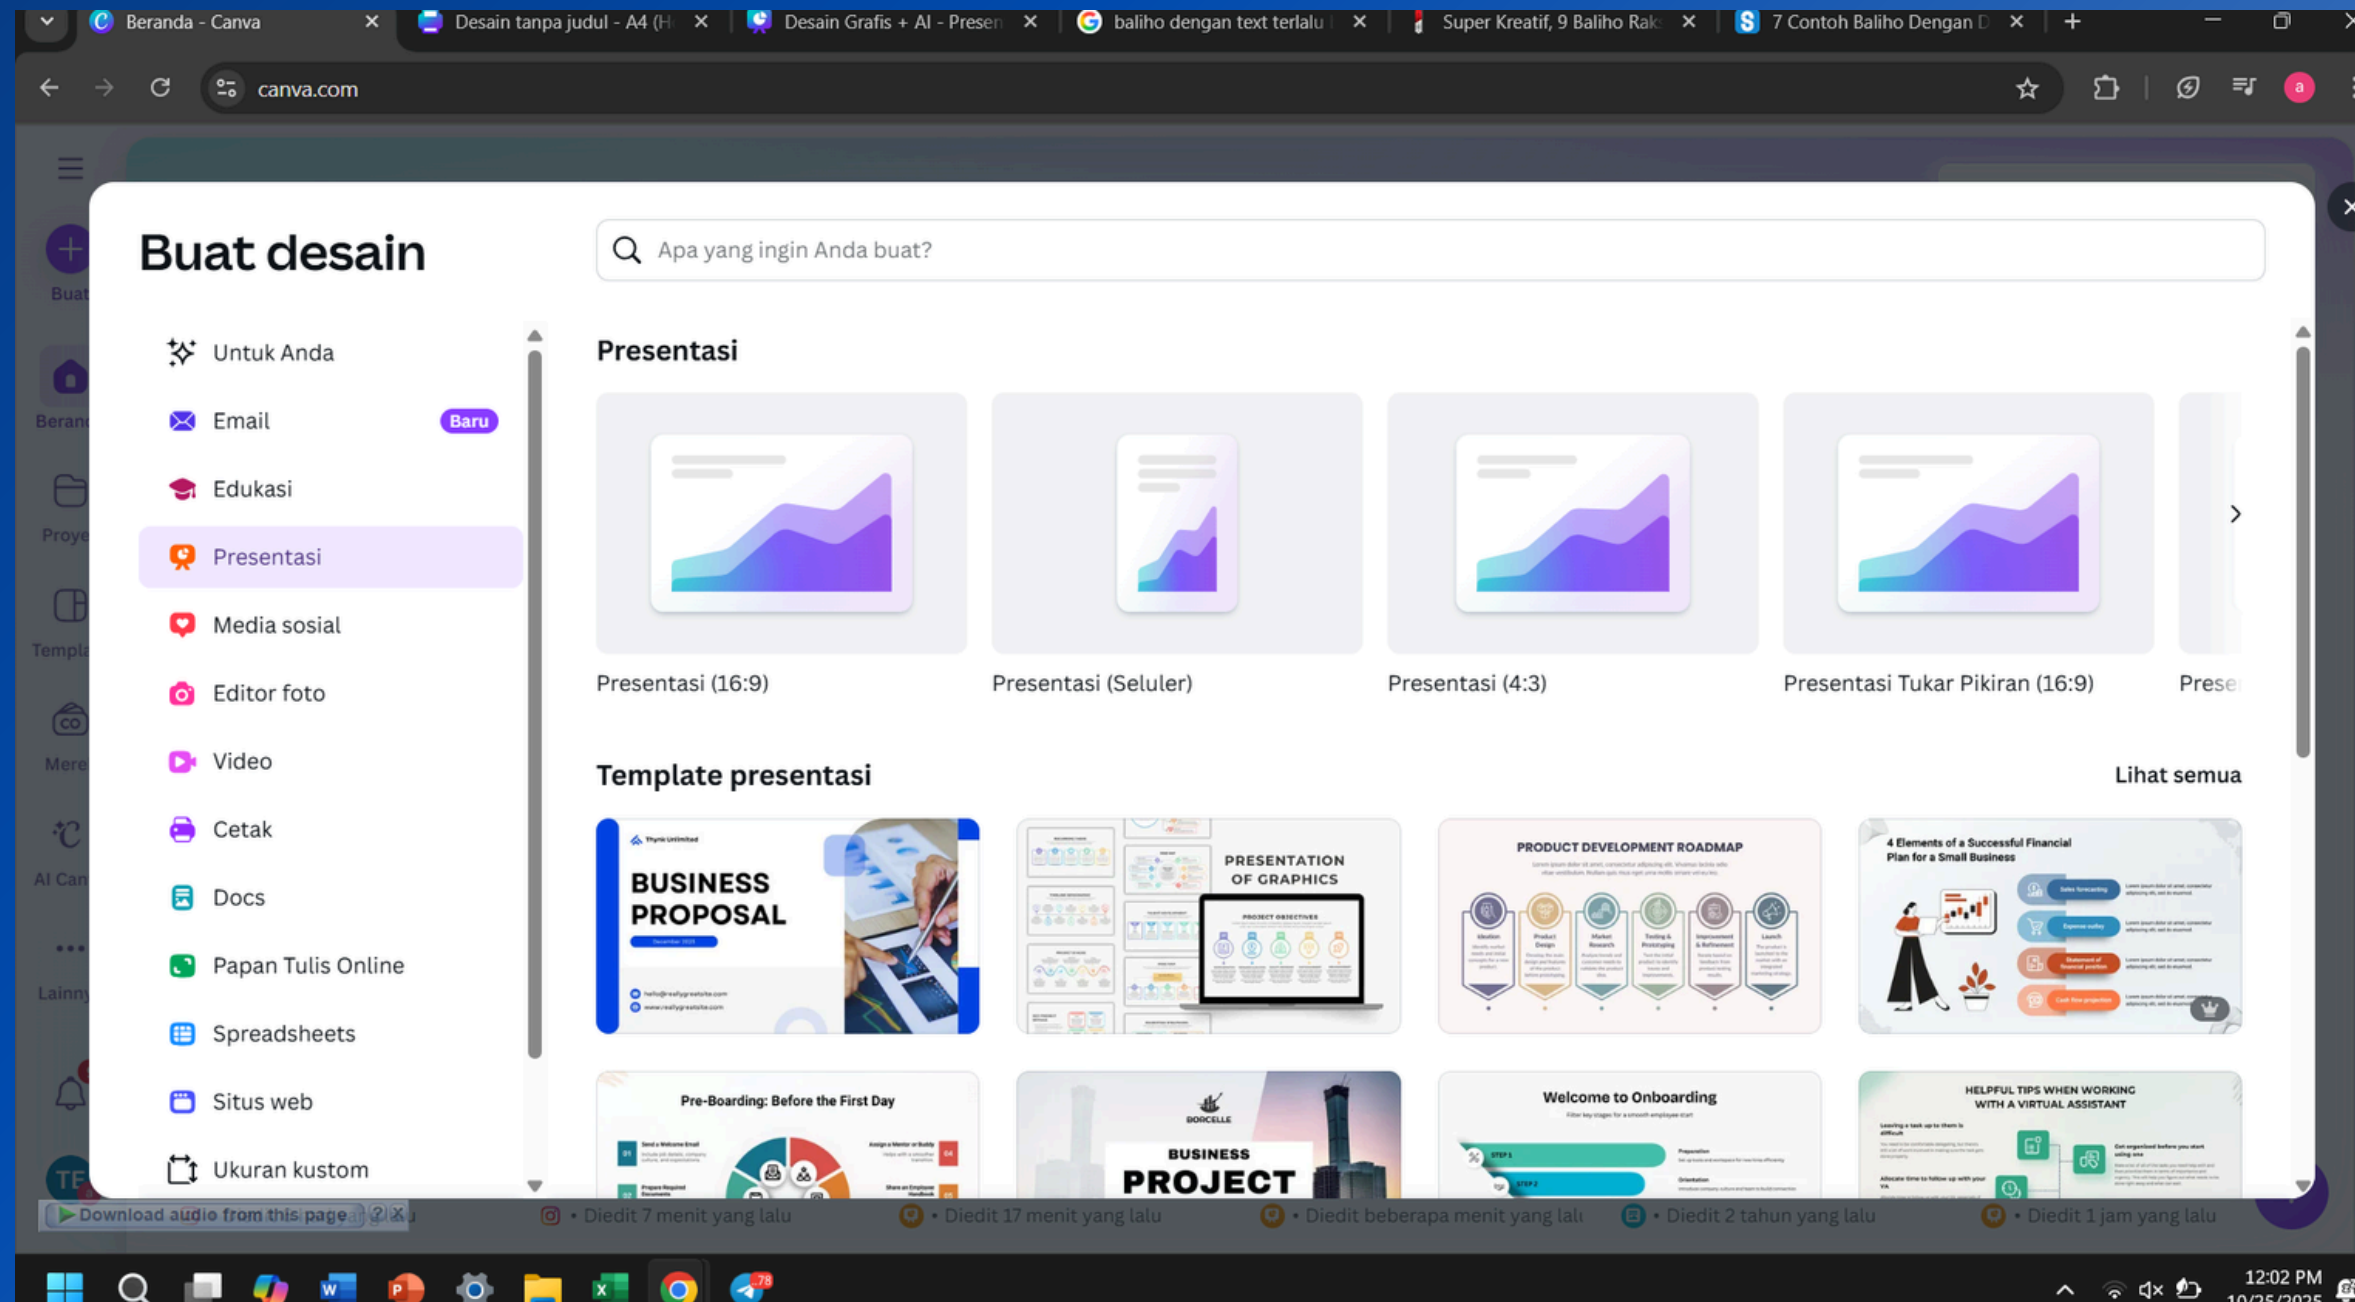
Beranda - Canva
Desain tanpa judul - A4 (H
Desain Grafis + AI - Presen
baliho dengan text terlalu
Super Kreatif, 9 Baliho Rak
7 Contoh Baliho Dengan D

canva.com

Buat
Berand
Proye
Templ
Mere
AI Can
Lainny

Buat desain

Apa yang ingin Anda buat?

Untuk Anda
Email Baru
Edukasi
Presentasi
Media sosial
Editor foto
Video
Cetak
Docs
Papan Tulis Online
Spreadsheets
Situs web
Ukuran kustom

Presentasi

Presentasi (16:9)
Presentasi (Seluler)
Presentasi (4:3)
Presentasi Tukar Pikiran (16:9)
Prese

Template presentasi
Lihat semua

BUSINESS PROPOSAL
PRESENTATION OF GRAPHICS
PROJECT OBJECTIVES
PRODUCT DEVELOPMENT ROADMAP
4 Elements of a Successful Financial Plan for a Small Business
Pre-Boarding: Before the First Day
BORCELLE
BUSINESS PROJECT
Welcome to Onboarding
HELPFUL TIPS WHEN WORKING WITH A VIRTUAL ASSISTANT

Download audio from this page
• Diedit 7 menit yang lalu
• Diedit 17 menit yang lalu
• Diedit beberapa menit yang lalu
• Diedit 2 tahun yang lalu
• Diedit 1 jam yang lalu

12:02 PM
10/25/2025